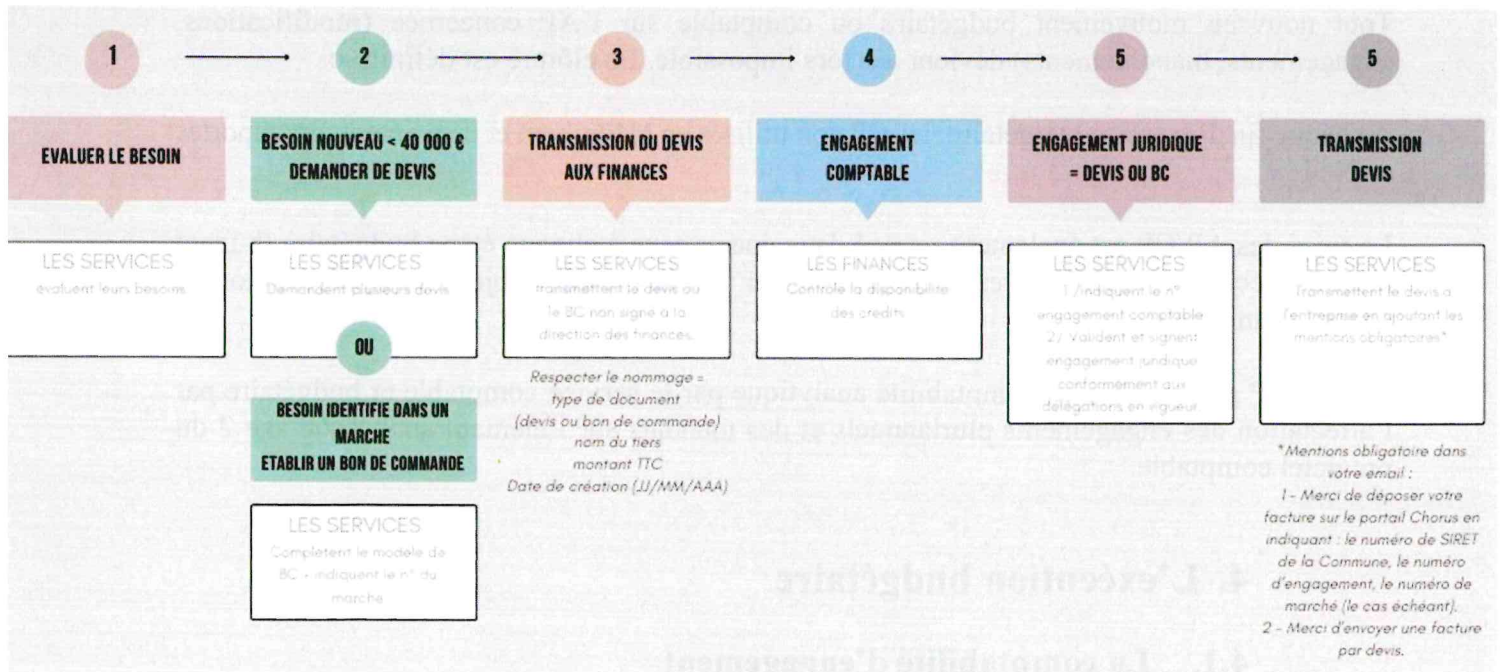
1

2

3

4

5

5

EVALUER LE BESOIN

LES SERVICES
évaluent leurs besoins

BESOIN NOUVEAU < 40 000 €
DEMANDER DE DEVIS

LES SERVICES
Demandent plusieurs devis

OU

BESOIN IDENTIFIE DANS UN MARCHE
ETABLIR UN BON DE COMMANDE

LES SERVICES
Complètent le modèle de BC + indiquent le n° du marché

TRANSMISSION DU DEVIS AUX FINANCES

LES SERVICES
transmettent le devis ou le BC non signé à la direction des finances.

Respecter le nommage = type de document (devis ou bon de commande) nom du tiers montant TTC Date de création (JJ/MM/AAA)

ENGAGEMENT COMPTABLE

LES FINANCES
Contrôle la disponibilité des crédits

ENGAGEMENT JURIDIQUE = DEVIS OU BC

LES SERVICES
1 /indiquent le n° engagement comptable
2/ Valident et signent engagement juridique conformément aux délégations en vigueur

TRANSMISSION DEVIS

LES SERVICES
Transmettent le devis à l'entreprise en ajoutant les mentions obligatoires*

*Mentions obligatoire dans votre email :
1 - Merci de déposer votre facture sur le portail Chorus en indiquant : le numéro de SIRET de la Commune, le numéro d'engagement, le numéro de marché (le cas échéant).
2 - Merci d'envoyer une facture par devis.